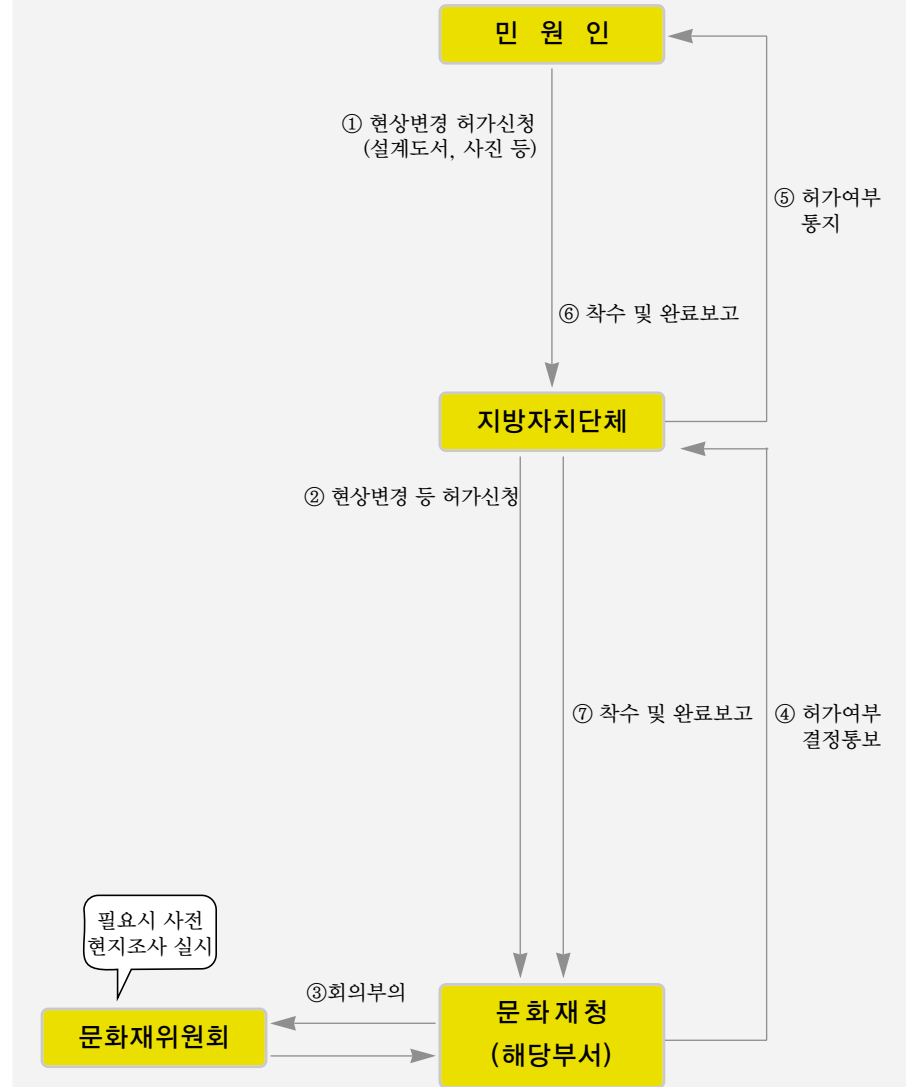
민 원 인

① 현상변경 허가신청 (설계도서, 사진 등)

⑤ 허가여부 통지

⑥ 착수 및 완료보고

지방자치단체

② 현상변경 등 허가신청

⑦ 착수 및 완료보고

④ 허가여부 결정통보

필요시 사전 현지조사 실시

③회의부의

문화재위원회

문화재청 (해당부서)